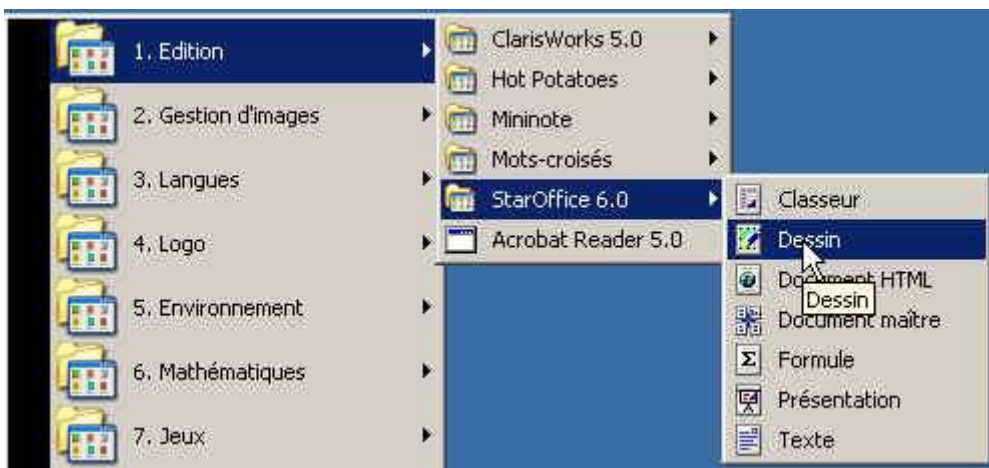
1. Edition
2. Gestion d'images
3. Langues
4. Logo
5. Environnement
6. Mathématiques
7. Jeux

ClarisWorks 5.0
Hot Potatoes
Mininote
Mots-croisés
StarOffice 6.0
Acrobat Reader 5.0

Classeur
Dessin
Document HTML
Dessin
Document maître
Formule
Présentation
Texte